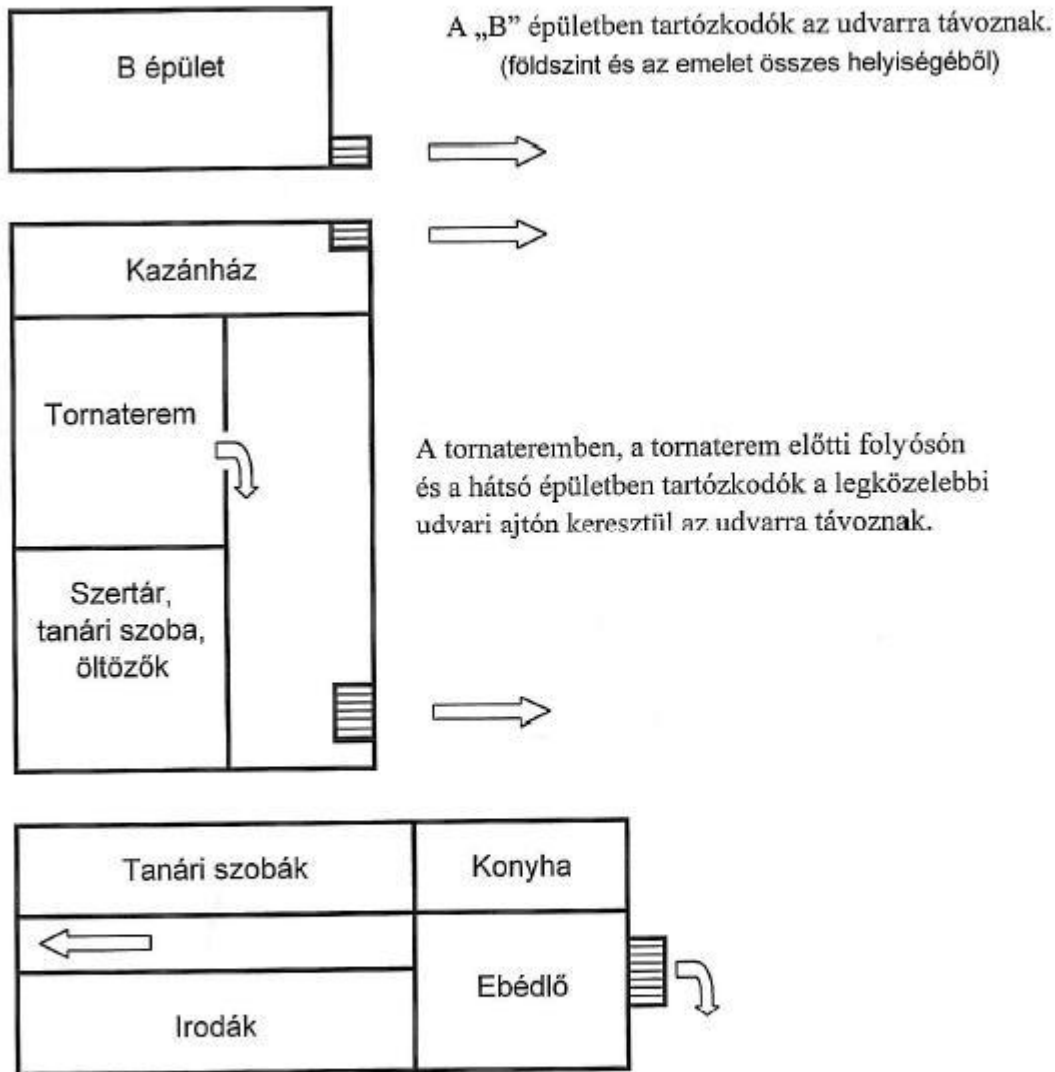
B épület

A „B" épületben tartózkodók az udvarra távoznak.
(földszint és az emelet összes helyiségéből)

Kazánház

Tornaterem

A tornateremben, a tornaterem előtti folyosón és a hátsó épületben tartózkodók a legközelebbi udvari ajtón keresztül az udvarra távoznak.

Szertár, tanári szoba, öltözők

Tanári szobák

Konyha

Ebédlő

Irodák